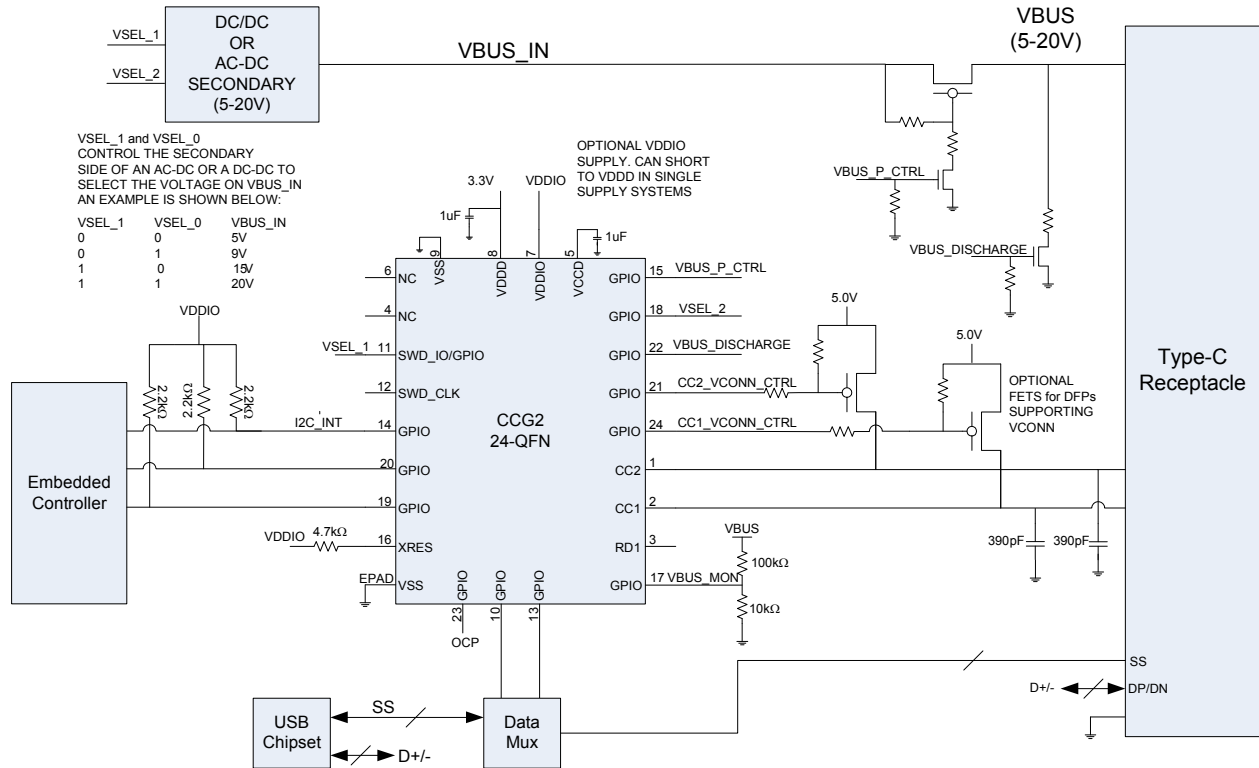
VSEL_1
VSEL_2
DC/DC
OR
AC-DC
SECONDARY
(5-20V)

VBUS_IN

VBUS
(5-20V)

VSEL_1 and VSEL_0 CONTROL THE SECONDARY SIDE OF AN AC-DC OR A DC-DC TO SELECT THE VOLTAGE ON VBUS_IN AN EXAMPLE IS SHOWN BELOW:

| VSEL_1 | VSEL_0 | VBUS_IN |
|---|---|---|
| 0 | 0 | 5V |
| 0 | 1 | 9V |
| 1 | 0 | 15V |
| 1 | 1 | 20V |

OPTIONAL VDDIO SUPPLY. CAN SHORT TO VDDD IN SINGLE SUPPLY SYSTEMS

3.3V
VDDIO
1uF
1uF

VBUS_P_CTRL
VBUS_DISCHARGE

9 VSS
8 VDDD
7 VDDIO
5 VCCD

6 NC
4 NC
VSEL_1 11 SWD_IO/GPIO
12 SWD_CLK
I2C_INT 14 GPIO
20 GPIO
19 GPIO
VDDIO 4.7kΩ 16 XRES
EPAD VSS

CCG2
24-QFN

GPIO 15 VBUS_P_CTRL
GPIO 18 VSEL_2
GPIO 22 VBUS_DISCHARGE
GPIO 21 CC2_VCONN_CTRL
GPIO 24 CC1_VCONN_CTRL
CC2 1
CC1 2
RD1 3
GPIO 17 VBUS_MON

GPIO 23
GPIO 10
GPIO 13
OCP

VDDIO
2.2kΩ
2.2kΩ
2.2kΩ

Embedded Controller

5.0V
5.0V
OPTIONAL FETS for DFPs SUPPORTING VCONN

VBUS
100kΩ
10kΩ

390pF
390pF

Type-C Receptacle

SS
D+/-
DP/DN

USB Chipset
SS
D+/-
Data Mux